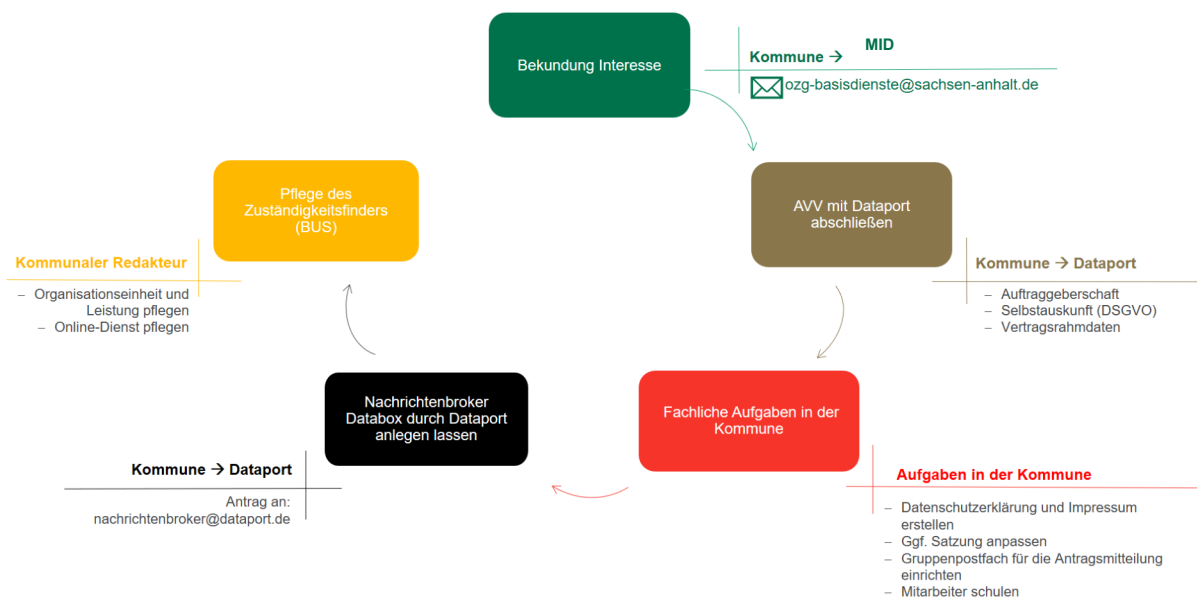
Bekundung Interesse

Kommune → MID

ozg-basisdienste@sachsen-anhalt.de

AVV mit Dataport abschließen

Kommune → Dataport

– Auftraggeberschaft
– Selbstauskunft (DSGVO)
– Vertragsrahmdaten

Fachliche Aufgaben in der Kommune

Aufgaben in der Kommune

– Datenschutzerklärung und Impressum erstellen
– Ggf. Satzung anpassen
– Gruppenpostfach für die Antragsmitteilung einrichten
– Mitarbeiter schulen

Nachrichtenbroker Databox durch Dataport anlegen lassen

Kommune → Dataport

Antrag an:
nachrichtenbroker@dataport.de

Pflege des Zuständigkeitsfinders (BUS)

Kommunaler Redakteur

– Organisationseinheit und Leistung pflegen
– Online-Dienst pflegen